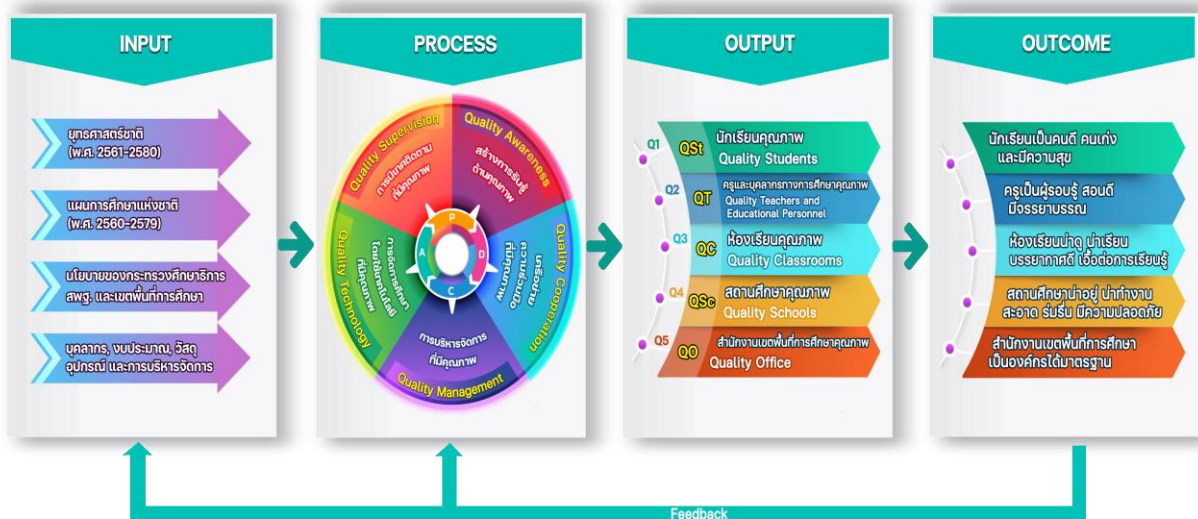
INPUT

ยุทธศาสตร์ชาติ (พ.ศ. 2561-2580)

แผนการศึกษาแห่งชาติ (พ.ศ. 2560-2579)

นโยบายของกระทรวงศึกษาธิการ สพฐ. และเขตพื้นที่การศึกษา

บุคลากร, งบประมาณ, วัสดุ อุปกรณ์ และการบริหารจัดการ

PROCESS

Quality Supervision
การนิเทศติดตามที่มีคุณภาพ

Quality Awareness
สร้างการรับรู้ด้านคุณภาพ

Quality Cooperation
ภาคีเครือข่ายมีส่วนร่วมที่มีคุณภาพ

Quality Management
การบริหารจัดการที่มีคุณภาพ

Quality Technology
การจัดการศึกษาโดยใช้เทคโนโลยีที่มีคุณภาพ

P
D
C
A

OUTPUT

Q1 QSt นักเรียนคุณภาพ Quality Students

Q2 QT ครูและบุคลากรทางการศึกษาคุณภาพ Quality Teachers and Educational Personnel

Q3 QC ห้องเรียนคุณภาพ Quality Classrooms

Q4 QSc สถานศึกษาคุณภาพ Quality Schools

Q5 QO สำนักงานเขตพื้นที่การศึกษาคุณภาพ Quality Office

OUTCOME

นักเรียนเป็นคนดี คนเก่ง และมีความสุข

ครูเป็นผู้รอบรู้ สอนดี มีจรรยาบรรณ

ห้องเรียนน่าดู น่าเรียน บรรยากาศดี เอื้อต่อการเรียนรู้

สถานศึกษาน่าอยู่ น่าทำงาน สะอาด ร่มรื่น มีความปลอดภัย

สำนักงานเขตพื้นที่การศึกษาเป็นองค์กรได้มาตรฐาน

Feedback